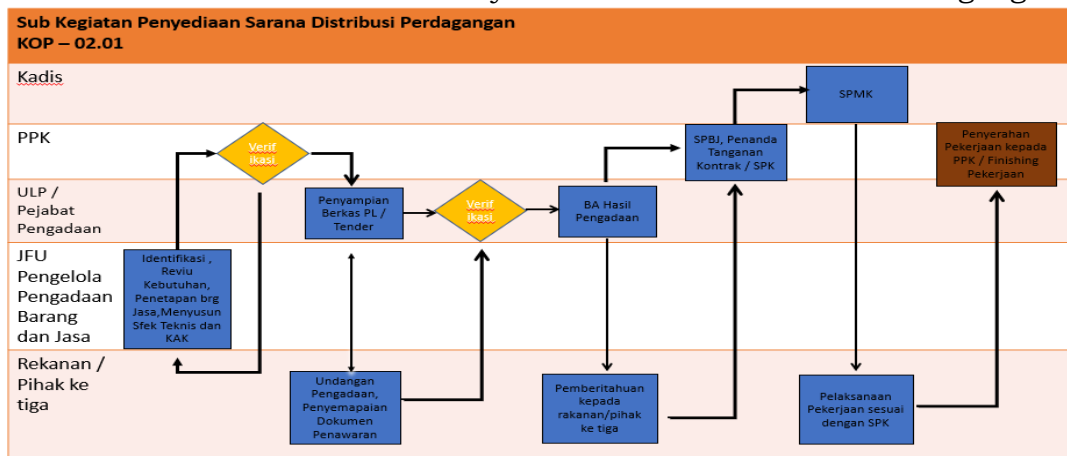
Sub Kegiatan Penyediaan Sarana Distribusi Perdagangan
KOP – 02.01

Kadis

PPK

ULP / Pejabat Pengadaan

JFU Pengelola Pengadaan Barang dan Jasa

Rekanan / Pihak ke tiga

Identifikasi , Reviu Kebutuhan, Penetapan brg Jasa,Menyusun Sfek Teknis dan KAK

Verif ikasi

Penyampian Berkas PL / Tender

Undangan Pengadaan, Penyemapaian Dokumen Penawaran

Verif ikasi

BA Hasil Pengadaan

Pemberitahuan kepada rakanan/pihak ke tiga

SPBJ, Penanda Tanganan Kontrak / SPK

SPMK

Pelaksanaan Pekerjaan sesuai dengan SPK

Penyerahan Pekerjaan kepada PPK / Finishing Pekerjaan